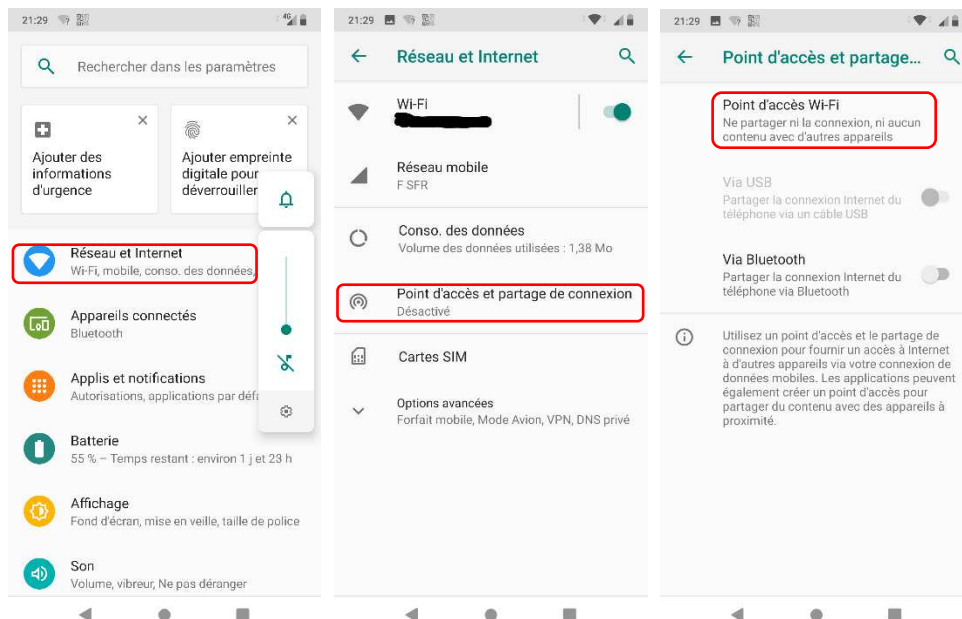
21:29

Rechercher dans les paramètres

Ajouter des informations d'urgence

Ajouter empreinte digitale pour déverrouiller

Réseau et Internet
Wi-Fi, mobile, conso. des données,

Appareils connectés
Bluetooth

Applis et notifications
Autorisations, applications par défa

Batterie
55 % – Temps restant : environ 1 j et 23 h

Affichage
Fond d'écran, mise en veille, taille de police

Son
Volume, vibreur, Ne pas déranger

21:29

Réseau et Internet

Wi-Fi
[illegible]

Réseau mobile
F SFR

Conso. des données
Volume des données utilisées : 1,38 Mo

Point d'accès et partage de connexion
Désactivé

Cartes SIM

Options avancées
Forfait mobile, Mode Avion, VPN, DNS privé

21:29

Point d'accès et partage...

Point d'accès Wi-Fi
Ne partager ni la connexion, ni aucun contenu avec d'autres appareils

Via USB
Partager la connexion Internet du téléphone via un câble USB

Via Bluetooth
Partager la connexion Internet du téléphone via Bluetooth

Utilisez un point d'accès et le partage de connexion pour fournir un accès à Internet à d'autres appareils via votre connexion de données mobiles. Les applications peuvent également créer un point d'accès pour partager du contenu avec des appareils à proximité.